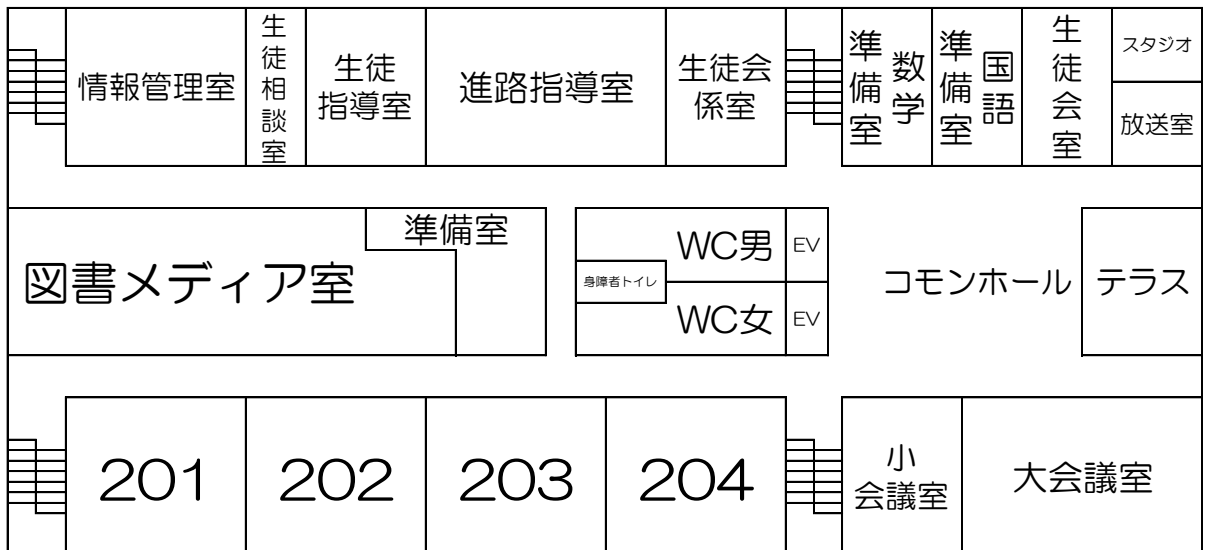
情報管理室

生徒相談室

生徒指導室

進路指導室

生徒会係室

数学準備室

国語準備室

生徒会室

スタジオ

放送室

準備室

図書メディア室

WC男

EV

身障者トイレ

WC女

EV

コモンホール

テラス

201

202

203

204

小会議室

大会議室